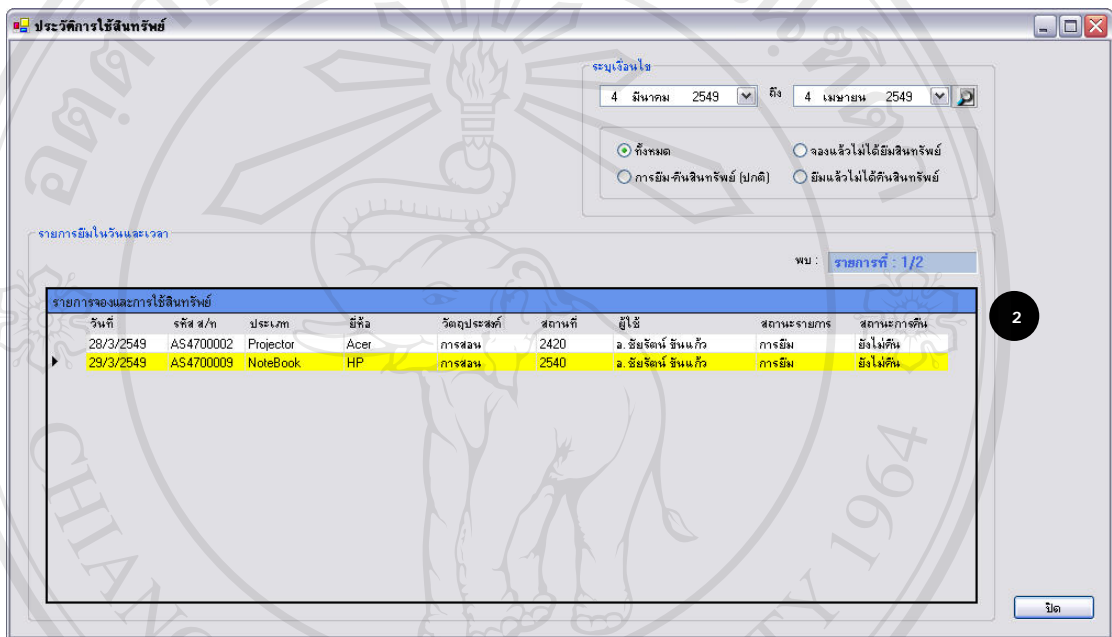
ประวัติการใช้สินทรัพย์

ระบุเงื่อนไข

4 มีนาคม 2549 ถึง 4 เมษายน 2549

ทั้งหมด
การยืม-คืนสินทรัพย์ (ปกติ)
จองแล้วไม่ได้ยืมสินทรัพย์
ยืมแล้วไม่ได้คืนสินทรัพย์

รายการยืมในวันและเวลา

พบ : รายการที่ : 1/2

รายการจองและการใช้สินทรัพย์

| วันที่ | รหัส ส/ท | ประเภท | ยี่ห้อ | วัตถุประสงค์ | สถานที่ | ผู้ใช้ | สถานะรายการ | สถานะการคืน |
|---|---|---|---|---|---|---|---|---|
| 28/3/2549 | AS4700002 | Projector | Acer | การสอน | 2420 | อ. ชัยรัตน์ ขันแก้ว | การยืม | ยังไม่คืน |
| 29/3/2549 | AS4700009 | NoteBook | HP | การสอน | 2540 | อ. ชัยรัตน์ ขันแก้ว | การยืม | ยังไม่คืน |

2

ปิด

1964